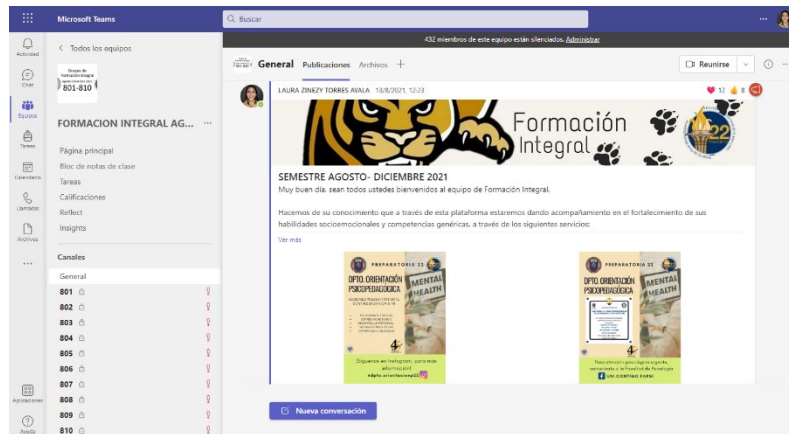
Microsoft Teams

Buscar

Actividad

Chat

Equipos

Tareas

Calendario

Llamadas

Archivos

...

Aplicaciones

Ayuda

< Todos los equipos

801-810

FORMACION INTEGRAL AG... ···

Página principal

Bloc de notas de clase

Tareas

Calificaciones

Reflect

Insights

Canales

General

801

802

803

804

805

806

807

808

809

810

432 miembros de este equipo están silenciados. Administrar

General Publicaciones Archivos +

Reunirse

LAURA ZINEZY TORRES AYALA 13/8/2021, 12:23

12 8

Formación Integral

22

SEMESTRE AGOSTO- DICIEMBRE 2021

Muy buen día, sean todos ustedes bienvenidos al equipo de Formación Integral.

Hacemos de su conocimiento que a través de esta plataforma estaremos dando acompañamiento en el fortalecimiento de sus habilidades socioemocionales y competencias genéricas, a través de los siguientes servicios:

Ver más

PREPARATORIA 22

DPTO. ORIENTACIÓN PSICOPEDAGÓGICA

MENTAL HEALTH

¡Síguenos en Instagram, para más información!

PREPARATORIA 22

DPTO. ORIENTACIÓN PSICOPEDAGÓGICA

MENTAL HEALTH

UN CONTINO FORSI

Nueva conversación